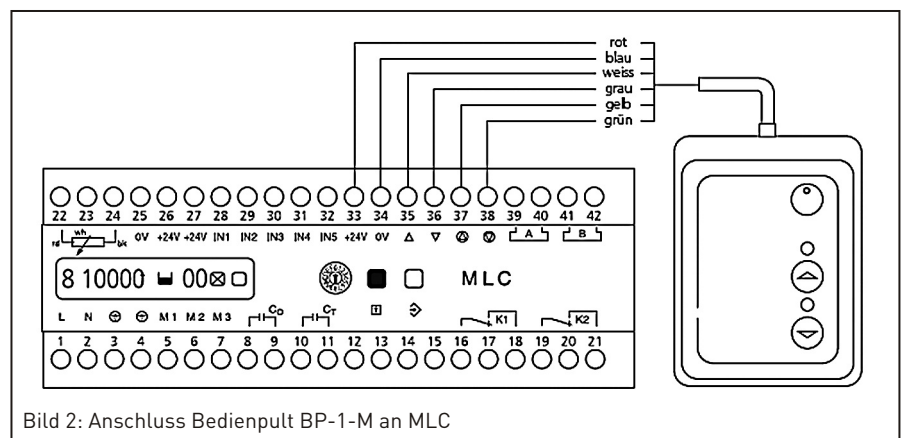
rot
blau
weiss
grau
gelb
grün

22 23 24 25 26 27 28 29 30 31 32 33 34 35 36 37 38 39 40 41 42

rd wh bk 0V +24V +24V IN1 IN2 IN3 IN4 IN5 +24V 0V A B

8 10000 00

MLC

L N M1 M2 M3 $C_D$ $C_T$ K1 K2

1 2 3 4 5 6 7 8 9 10 11 12 13 14 15 16 17 18 19 20 21

Bild 2: Anschluss Bedienpult BP-1-M an MLC